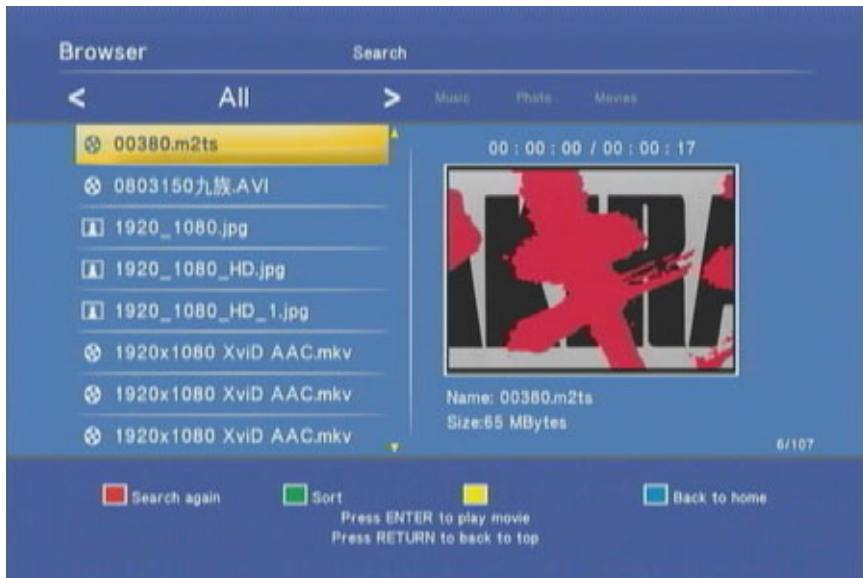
Browser

Search

<

All

>

Music

Photo

Movies

00380.m2ts

0803150九族.AVI

1920_1080.jpg

1920_1080_HD.jpg

1920_1080_HD_1.jpg

1920x1080 XviD AAC.mkv

1920x1080 XviD AAC.mkv

1920x1080 XviD AAC.mkv

00 : 00 : 00 / 00 : 00 : 17

Name: 00380.m2ts

Size:65 MBytes

6/107

Search again

Sort

Back to home

Press ENTER to play movie

Press RETURN to back to top